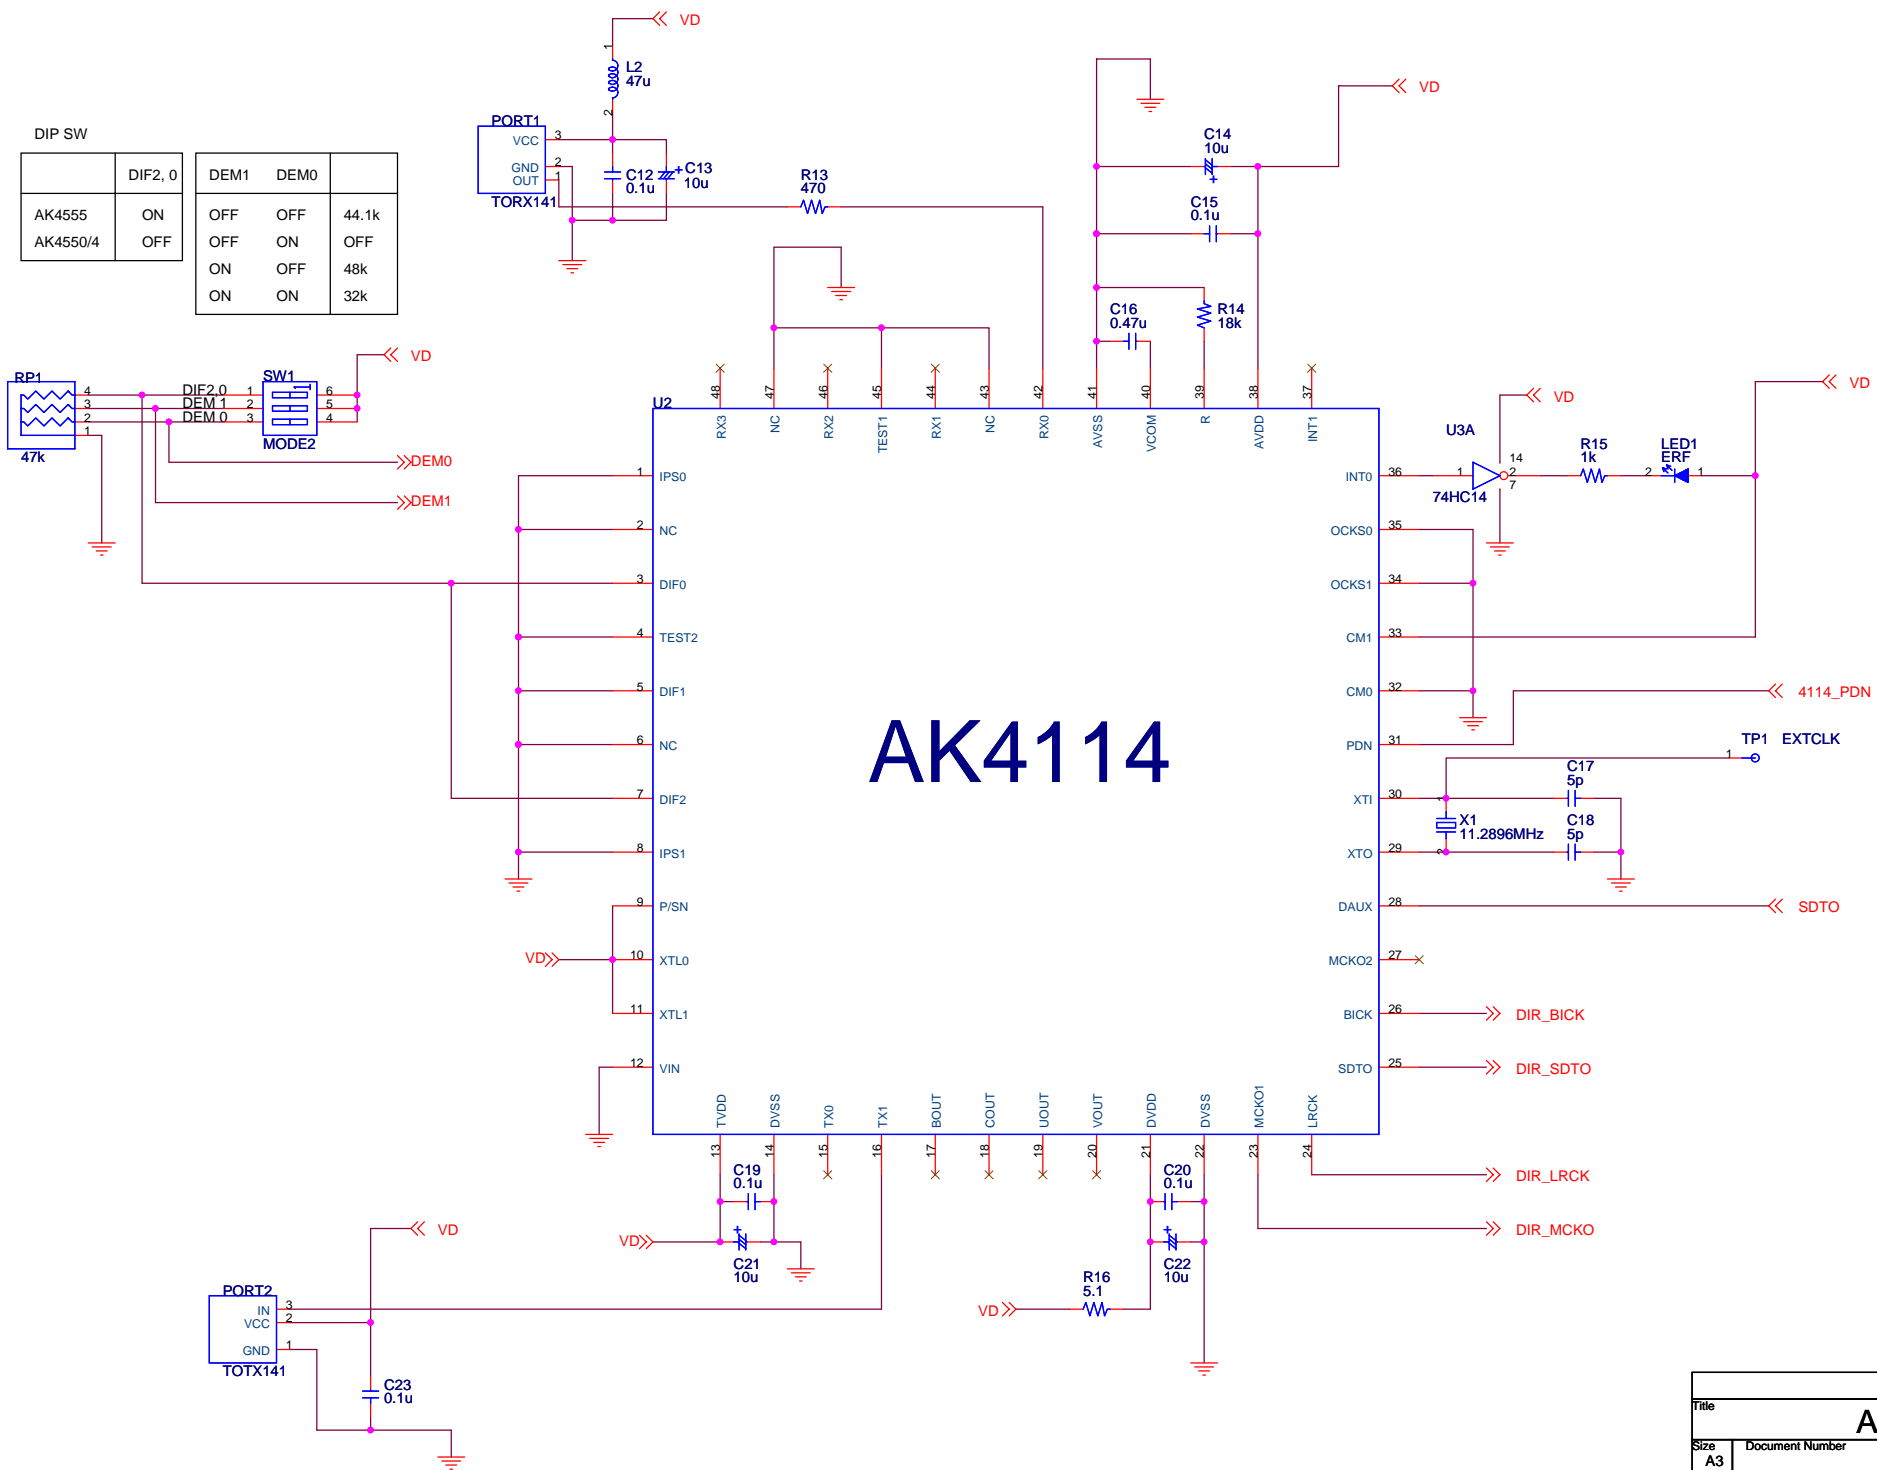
DIP SW

| | DIF2, 0 |
|---|---|
| AK4555 | ON |
| AK4550/4 | OFF |

| DEM1 | DEM0 | |
|---|---|---|
| OFF | OFF | 44.1k |
| OFF | ON | OFF |
| ON | OFF | 48k |
| ON | ON | 32k |

VD
L2
47u
PORT1
VCC
GND
OUT
TORX141
3
2
1
C12
0.1u
C13
10u
R13
470
VD
C14
10u
C15
0.1u
C16
0.47u
R14
18k
RP1
47k
4
3
2
1
DIF2,0
DEM 1
DEM 0
SW1
MODE2
1
2
3
6
5
4
VD
DEM0
DEM1
U2
48 RX3
47 NC
46 RX2
45 TEST1
44 RX1
43 NC
42 RX0
41 AVSS
40 VCOM
39 R
38 AVDD
37 INT1
1 IPS0
2 NC
3 DIF0
4 TEST2
5 DIF1
6 NC
7 DIF2
8 IPS1
9 P/SN
10 XTL0
11 XTL1
12 VIN
VD
AK4114
INT0 36
OCKS0 35
OCKS1 34
CM1 33
CM0 32
PDN 31
XTI 30
XTO 29
DAUX 28
MCKO2 27
BICK 26
SDTO 25
U3A
74HC14
1
2
14
7
VD
R15
1k
LED1
ERF
2
1
VD
4114_PDN
TP1
1
EXTCLK
C17
5p
X1
11.2896MHz
C18
5p
SDTO
DIR_BICK
DIR_SDTO
13 TVDD
14 DVSS
15 TX0
16 TX1
17 BOUT
18 COUT
19 UOUT
20 VOUT
21 DVDD
22 DVSS
23 MCKO1
24 LRCK
C19
0.1u
VD
C21
10u
C20
0.1u
C22
10u
R16
5.1
VD
DIR_LRCK
DIR_MCKO
VD
PORT2
IN
VCC
GND
TOTX141
3
2
1
C23
0.1u
Title
A
Size
A3
Document Number